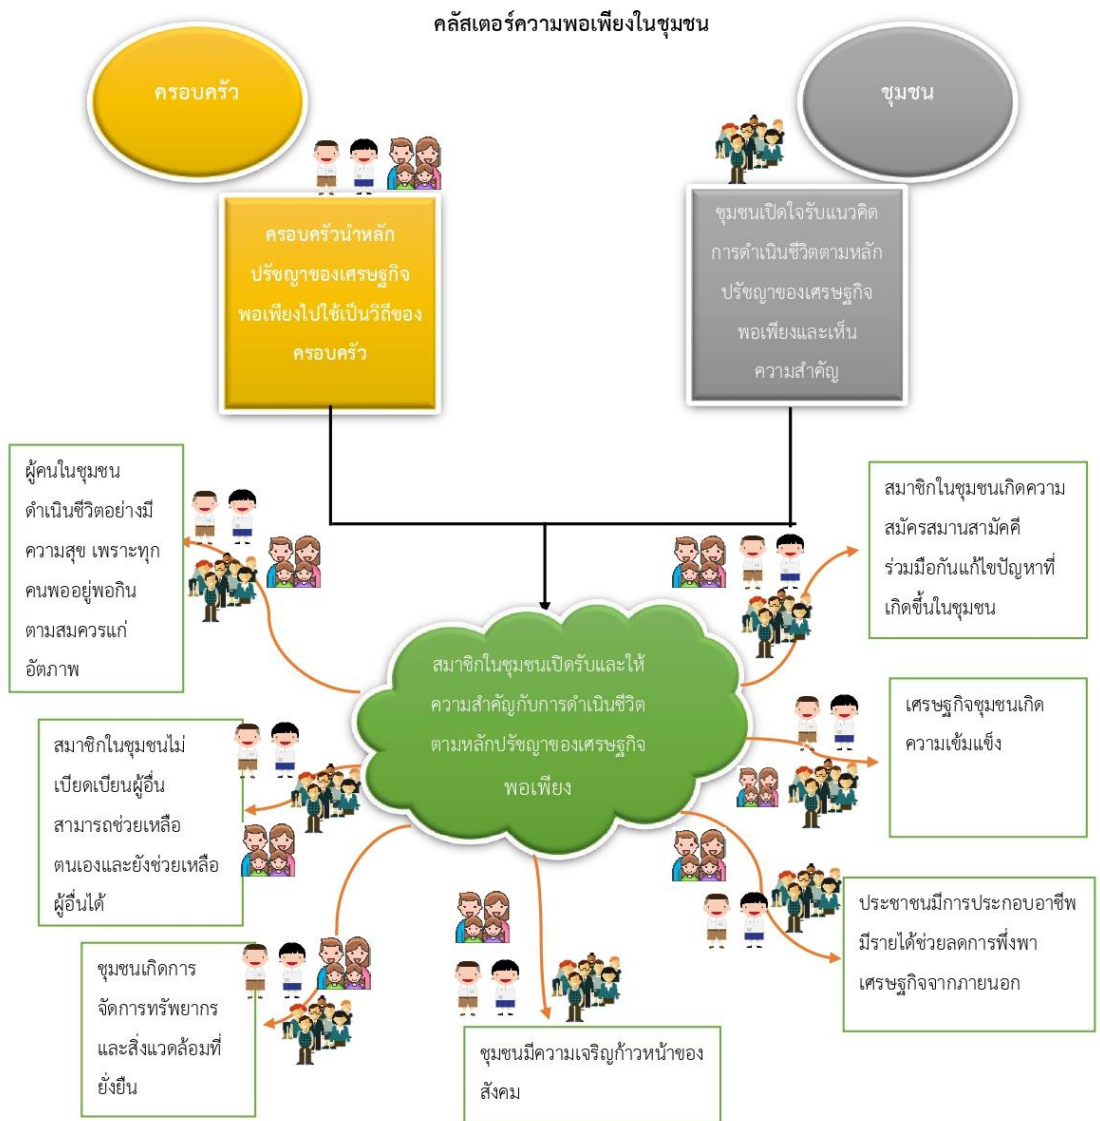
คลัสเตอร์ความพอเพียงในชุมชน

ครอบครัว

ชุมชน

ครอบครัวนำหลักปรัชญาของเศรษฐกิจพอเพียงไปใช้เป็นวิถีของครอบครัว

ชุมชนเปิดใจรับแนวคิดการดำเนินชีวิตตามหลักปรัชญาของเศรษฐกิจพอเพียงและเห็นความสำคัญ

ผู้คนในชุมชนดำเนินชีวิตอย่างมีความสุข เพราะทุกคนพออยู่พอกินตามสมควรแก่อัตภาพ

สมาชิกในชุมชนเกิดความสมัครสมานสามัคคี ร่วมมือกันแก้ไขปัญหาที่เกิดขึ้นในชุมชน

สมาชิกในชุมชนเปิดรับและให้ความสำคัญกับการดำเนินชีวิตตามหลักปรัชญาของเศรษฐกิจพอเพียง

เศรษฐกิจชุมชนเกิดความเข้มแข็ง

สมาชิกในชุมชนไม่เบียดเบียนผู้อื่น สามารถช่วยเหลือตนเองและยังช่วยเหลือผู้อื่นได้

ประชาชนมีการประกอบอาชีพ มีรายได้ช่วยลดการพึ่งพาเศรษฐกิจจากภายนอก

ชุมชนเกิดการจัดการทรัพยากรและสิ่งแวดล้อมที่ยั่งยืน

ชุมชนมีความเจริญก้าวหน้าของสังคม